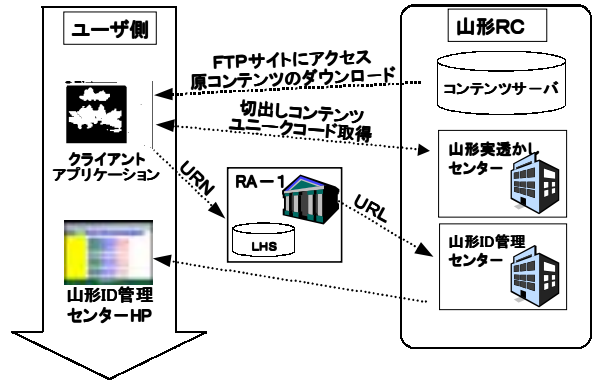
ユーザ側

山形RC

FTPサイトにアクセス
原コンテンツのダウンロード

コンテンツサーバ

切出しコンテンツ
ユニークコード取得

クライアント
アプリケーション

山形実透かし
センター

URN

RA－1

URL

LHS

山形ID管理
センター

山形ID管理
センターHP